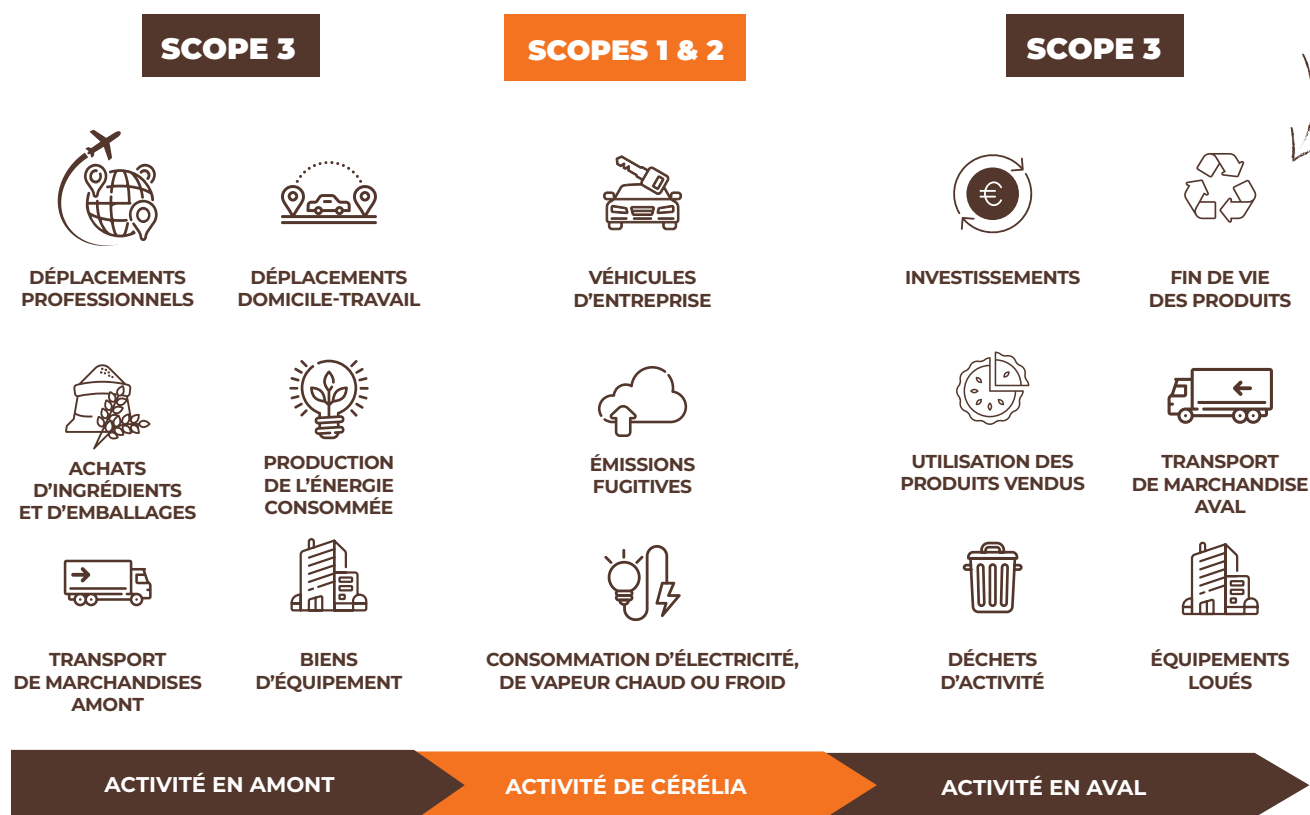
SCOPE 3

SCOPES 1 & 2

SCOPE 3

DÉPLACEMENTS PROFESSIONNELS

DÉPLACEMENTS DOMICILE-TRAVAIL

VÉHICULES D'ENTREPRISE

INVESTISSEMENTS

FIN DE VIE DES PRODUITS

ACHATS D'INGRÉDIENTS ET D'EMBALLAGES

PRODUCTION DE L'ÉNERGIE CONSOMMÉE

ÉMISSIONS FUGITIVES

UTILISATION DES PRODUITS VENDUS

TRANSPORT DE MARCHANDISE AVAL

TRANSPORT DE MARCHANDISES AMONT

BIENS D'ÉQUIPEMENT

CONSOMMATION D'ÉLECTRICITÉ, DE VAPEUR CHAUD OU FROID

DÉCHETS D'ACTIVITÉ

ÉQUIPEMENTS LOUÉS

ACTIVITÉ EN AMONT

ACTIVITÉ DE CÉRÉLIA

ACTIVITÉ EN AVAL